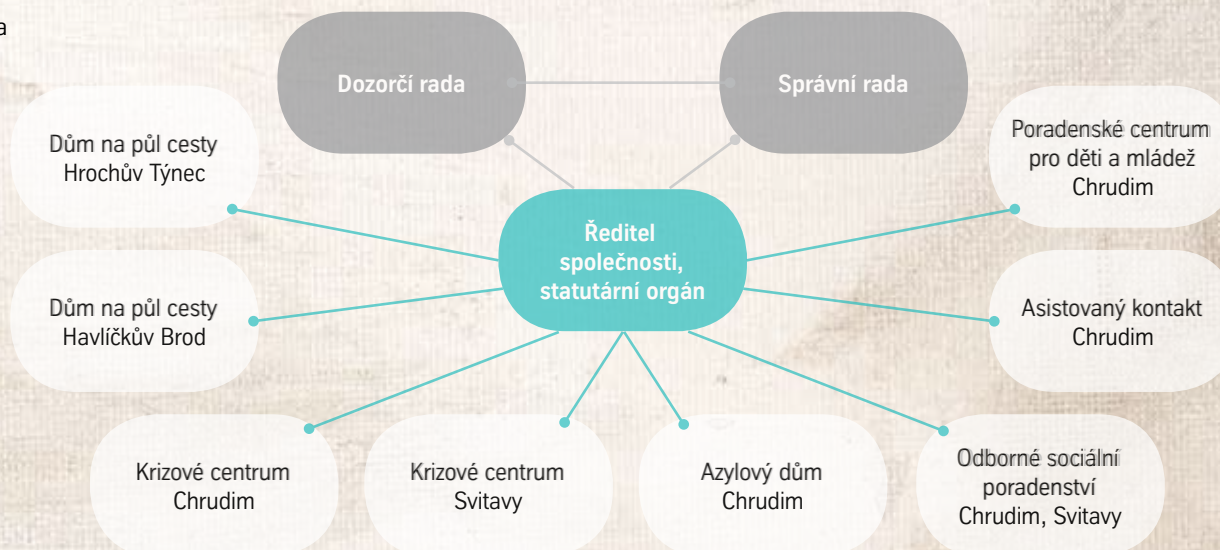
a

Dozorčí rada

Správní rada

Dům na půl cesty Hrochův Týnec

Poradenské centrum pro děti a mládež Chrudim

Ředitel společnosti, statutární orgán

Dům na půl cesty Havlíčkův Brod

Asistovaný kontakt Chrudim

Krizové centrum Chrudim

Krizové centrum Svitavy

Azylový dům Chrudim

Odborné sociální poradenství Chrudim, Svitavy